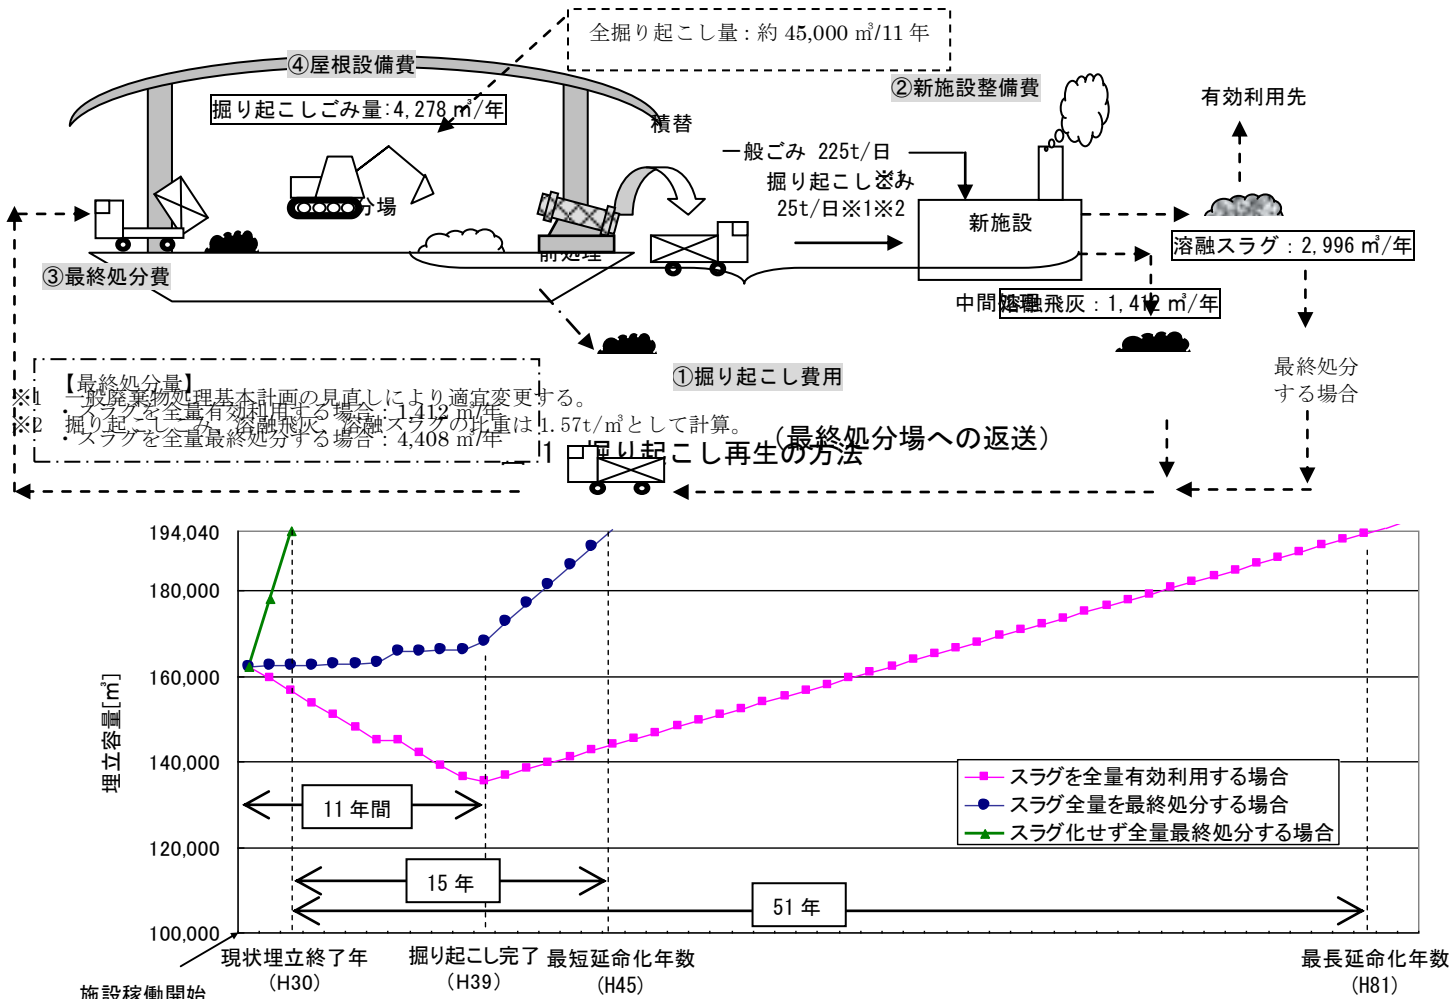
全掘り起こし量：約 45,000 ㎥/11 年

④屋根設備費

掘り起こしごみ量:4,278 ㎥/年

②新施設整備費

有効利用先

積替

一般ごみ 225t/日

掘り起こしごみ 25t/日※1※2

分場

新施設

溶融スラグ：2,996 ㎥/年

③最終処分費

前処理

中間溶融飛灰：1,412 ㎥/年

最終処分する場合

①掘り起こし費用

【最終処分量】
・スラグを全量有効利用する場合：1,412 ㎥/年
・スラグを全量最終処分する場合：4,408 ㎥/年

※1 一般廃棄物処理基本計画の見直しにより適宜変更する。
※2 掘り起こしごみ、溶融飛灰、溶融スラグの比重は 1.57t/㎥として計算。

1 掘り起こし再生の方法 （最終処分場への返送）

194,040
180,000
160,000
140,000
120,000
100,000

埋立容量[㎥]

スラグを全量有効利用する場合
スラグ全量を最終処分する場合
スラグ化せず全量最終処分する場合

11 年間
15 年
51 年

施設稼働開始
現状埋立終了年 (H30)
掘り起こし完了 (H39)
最短延命化年数 (H45)
最長延命化年数 (H81)